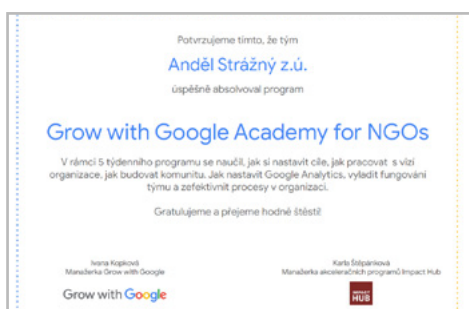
Potvrzujeme tímto, že tým

Anděl Strážný z.ú.

úspěšně absolvoval program

Grow with Google Academy for NGOs

V rámci 5 týdenního programu se naučil, jak si nastavit cíle, jak pracovat s vizí organizace, jak budovat komunitu. Jak nastavit Google Analytics, vyladit fungování týmu a zefektivnit procesy v organizaci.

Gratulujeme a přejeme hodně štěstí!

Ivana Kopková
Manažerka Grow with Google

Grow with Google

Karla Štěpánková
Manažerka akceleračních programů Impact Hub

IMPACT HUB